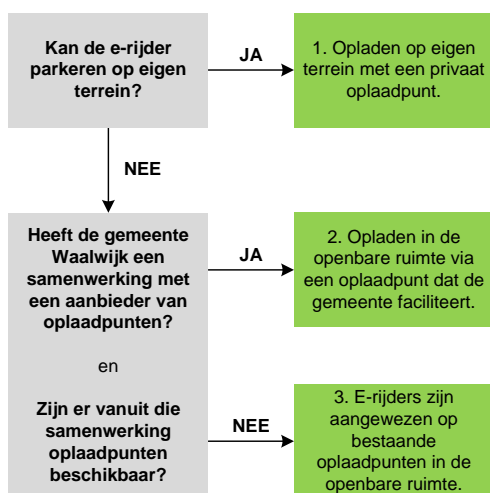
Kan de e-rijder parkeren op eigen terrein?

JA

1. Opladen op eigen terrein met een privaat oplaadpunt.

NEE

Heeft de gemeente Waalwijk een samenwerking met een aanbieder van oplaadpunten?

en

Zijn er vanuit die samenwerking oplaadpunten beschikbaar?

JA

2. Opladen in de openbare ruimte via een oplaadpunt dat de gemeente faciliteert.

NEE

3. E-rijders zijn aangewezen op bestaande oplaadpunten in de openbare ruimte.